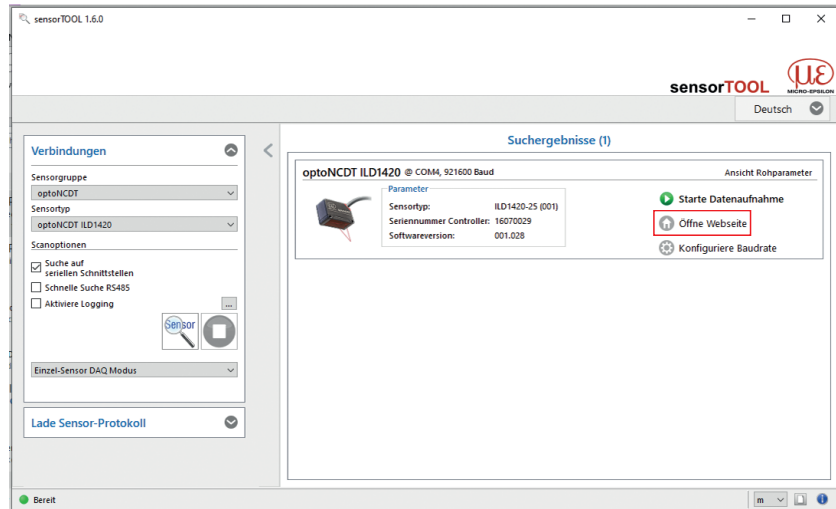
sensorTOOL 1.6.0

sensorTOOL

MICRO-EPSILON

Deutsch

Verbindungen

Sensorgruppe

optoNCDT

Sensortyp

optoNCDT ILD1420

Scanoptionen

Suche auf seriellen Schnittstellen

Schnelle Suche RS485

Aktiviere Logging

...

Sensor

Einzel-Sensor DAQ Modus

Lade Sensor-Protokoll

Suchergebnisse (1)

optoNCDT ILD1420 @ COM4, 921600 Baud

Ansicht Rohparameter

Parameter

| | |
|---|---|
| Sensortyp: | ILD1420-25 (001) |
| Seriennummer Controller: | 16070029 |
| Softwareversion: | 001.028 |

Starte Datenaufnahme

Öffne Webseite

Konfiguriere Baudrate

Bereit

m